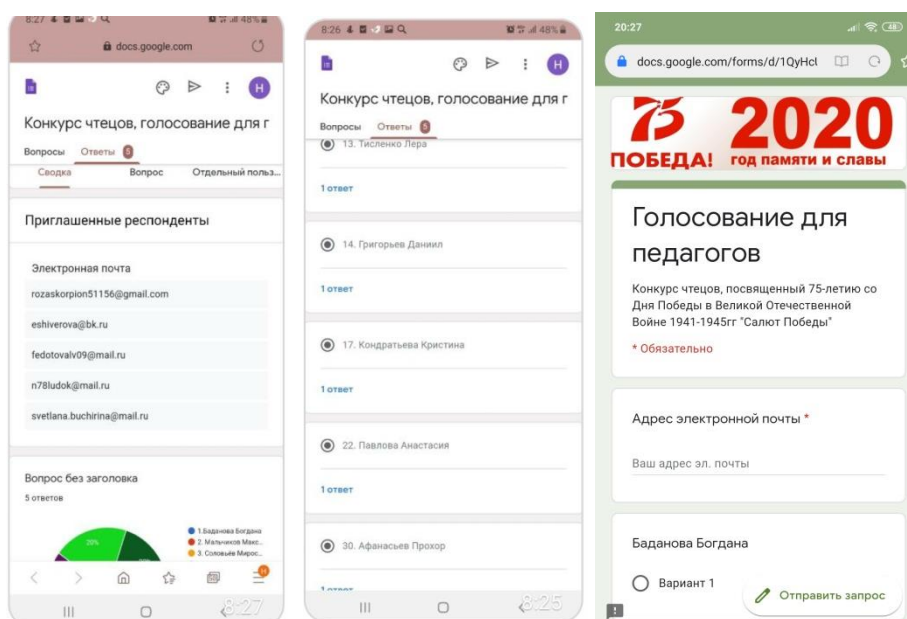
8:27 48%

docs.google.com

H

Конкурс чтецов, голосование для г

Вопросы Ответы 5

Сводка Вопрос Отдельный польз...

Приглашенные респонденты

Электронная почта

rozaskorpion51156@gmail.com

eshiverova@bk.ru

fedotovalv09@mail.ru

n78ludok@mail.ru

svetlana.buchirina@mail.ru

Вопрос без заголовка

5 ответов

20%

1.Баданова Богдана
2. Мальчиков Макс...
3. Соловьёв Миров...

8:27

8:26 48%

H

Конкурс чтецов, голосование для г

Вопросы Ответы 5

13. Тисленко Лера

1 ответ

14. Григорьев Даниил

1 ответ

17. Кондратьева Кристина

1 ответ

22. Павлова Анастасия

1 ответ

30. Афанасьев Прохор

8:25

20:27

docs.google.com/forms/d/1QyHcl

75 2020
ПОБЕДА! год памяти и славы

Голосование для педагогов

Конкурс чтецов, посвященный 75-летию со Дня Победы в Великой Отечественной Войне 1941-1945гг "Салют Победы"

* Обязательно

Адрес электронной почты *

Ваш адрес эл. почты

Баданова Богдана

Вариант 1

Отправить запрос